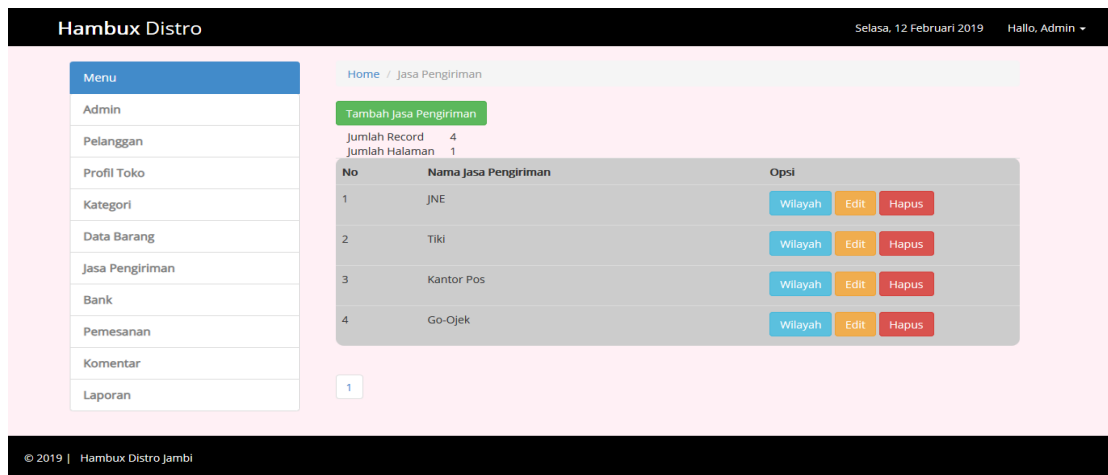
Hambux Distro

Selasa, 12 Februari 2019    Hallo, Admin

Menu
Admin
Pelanggan
Profil Toko
Kategori
Data Barang
Jasa Pengiriman
Bank
Pemesanan
Komentar
Laporan

Home / Jasa Pengiriman

Tambah Jasa Pengiriman

Jumlah Record 4
Jumlah Halaman 1

| No | Nama Jasa Pengiriman | Opsi |
|---|---|---|
| 1 | JNE | Wilayah Edit Hapus |
| 2 | Tiki | Wilayah Edit Hapus |
| 3 | Kantor Pos | Wilayah Edit Hapus |
| 4 | Go-Ojek | Wilayah Edit Hapus |

1

© 2019 | Hambux Distro Jambi